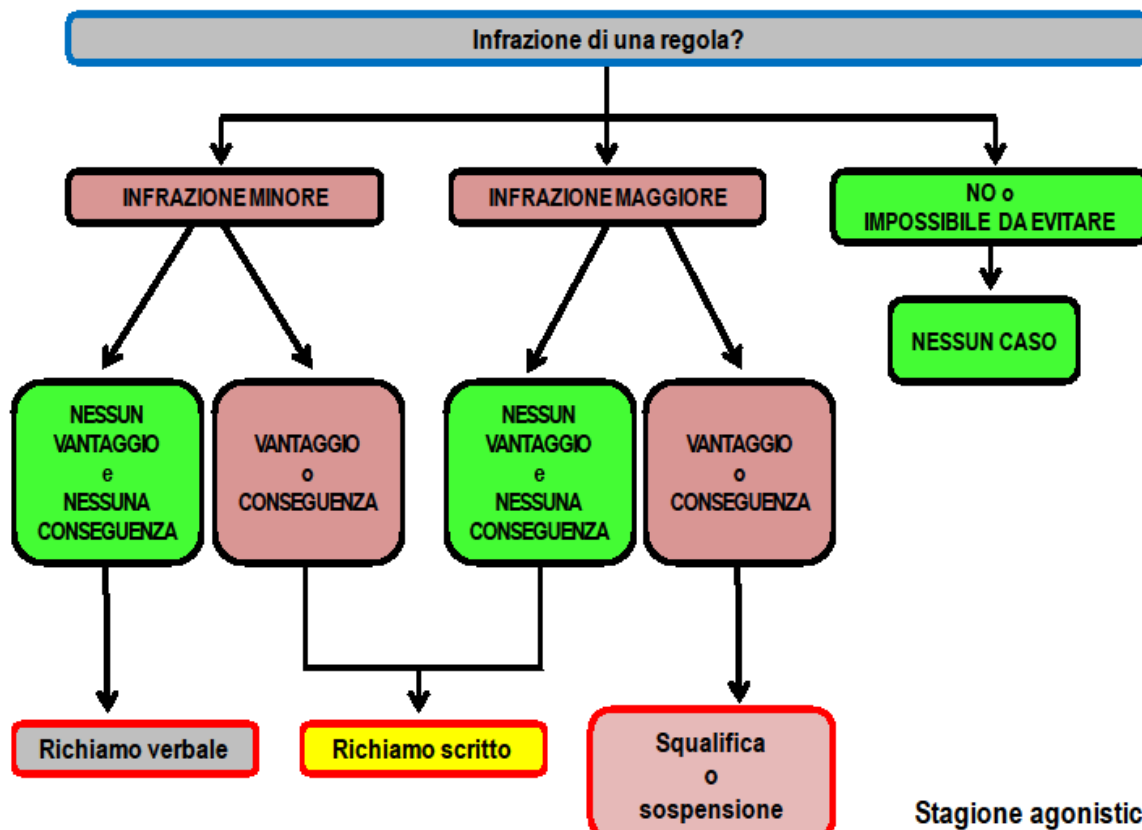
Infrazione di una regola?

INFRAZIONE MINORE

INFRAZIONE MAGGIORE

NO o IMPOSSIBILE DA EVITARE

NESSUN CASO

NESSUN VANTAGGIO e NESSUNA CONSEGUENZA

VANTAGGIO o CONSEGUENZA

NESSUN VANTAGGIO e NESSUNA CONSEGUENZA

VANTAGGIO o CONSEGUENZA

Richiamo verbale

Richiamo scritto

Squalifica o sospensione

Stagione agonistic